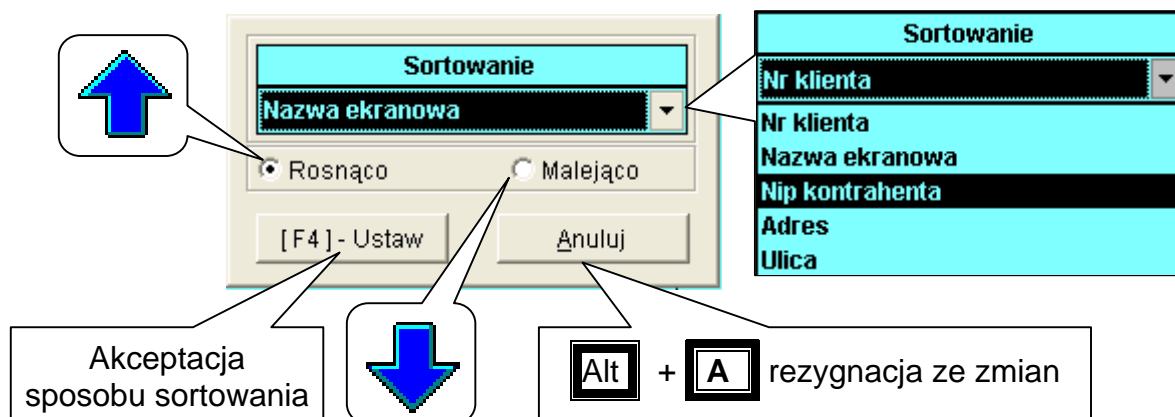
Sortowanie

Nazwa ekranowa

Rosnąco

Malejąco

[F4] - Ustaw

Anuluj

Sortowanie

Nr klienta

Nr klienta
Nazwa ekranowa
Nip kontrahenta
Adres
Ulica

Akceptacja sposobu sortowania

Alt + A rezygnacja ze zmian